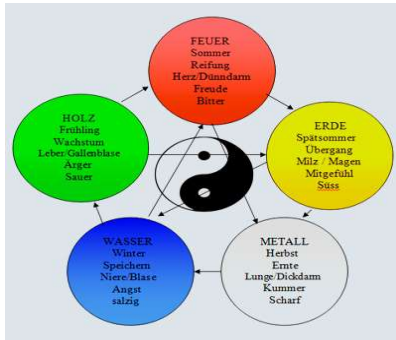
FEUER
Sommer
Reifung
Herz/Dünndarm
Freude
Bitter

ERDE
Spätsommer
Übergang
Milz / Magen
Mitgefühl
Süss

METALL
Herbst
Ernte
Lunge/Dickdarm
Kummer
Scharf

WASSER
Winter
Speichern
Niere/Blase
Angst
salzig

HOLZ
Frühling
Wachstum
Leber/Gallenblase
Ärger
Sauer